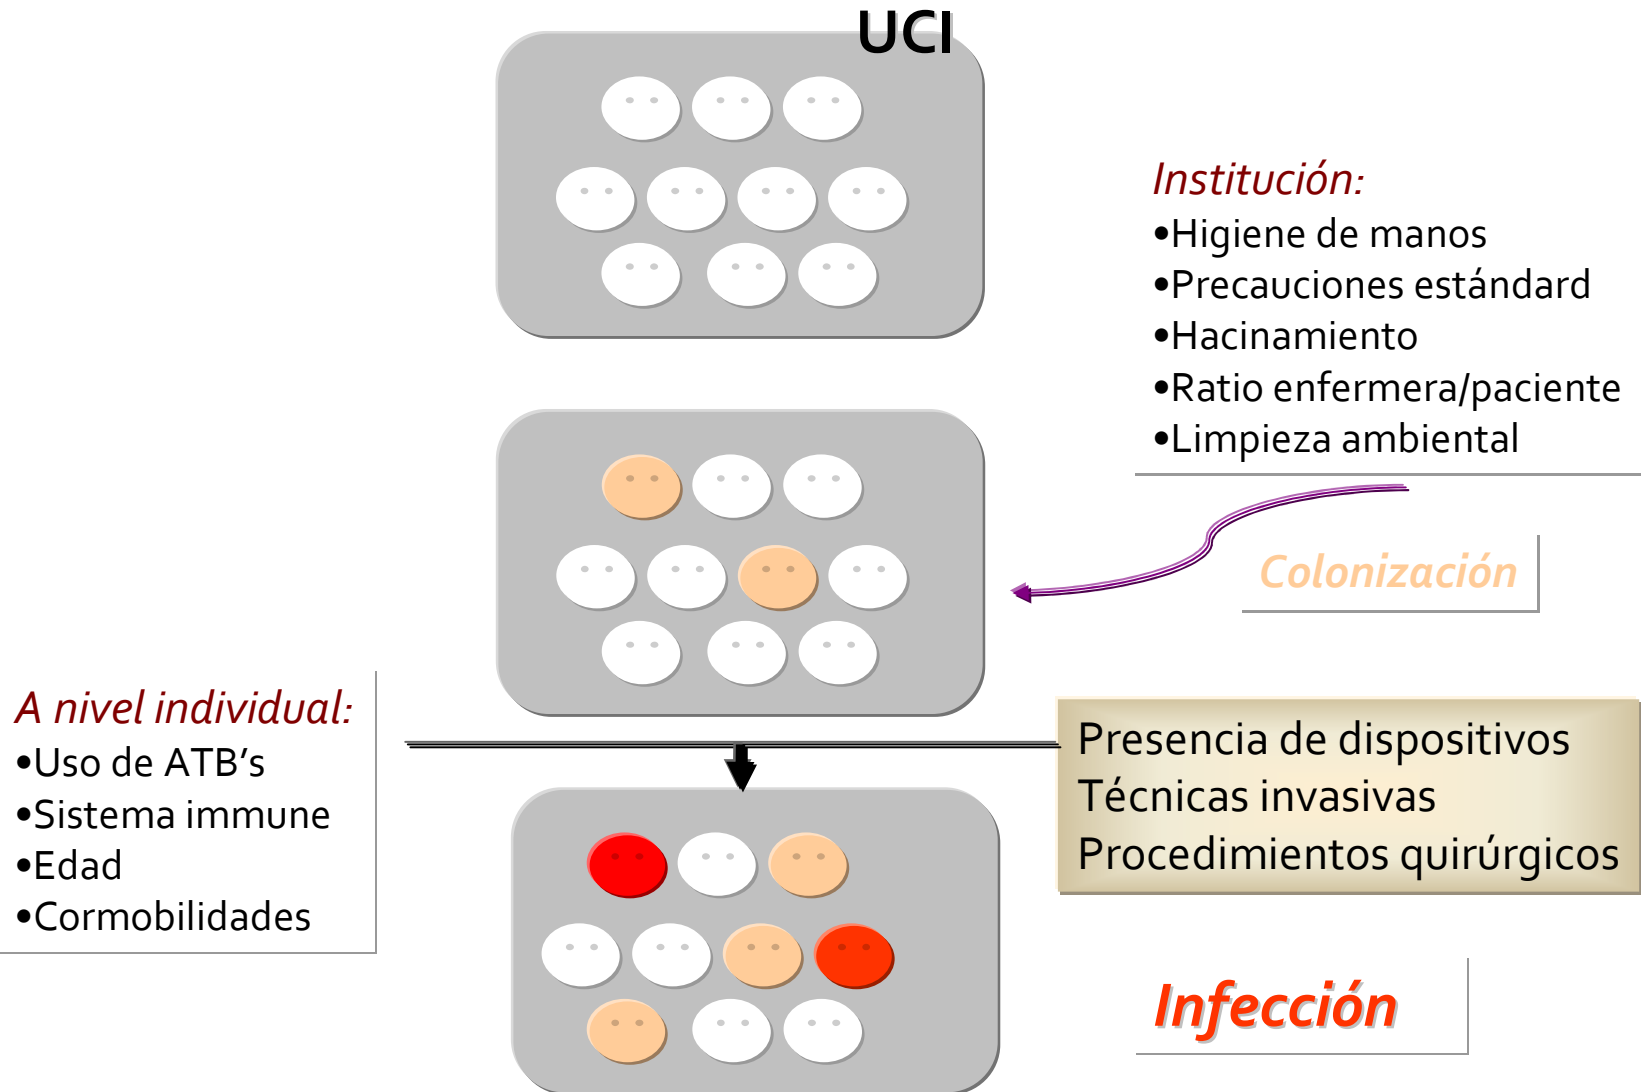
UCI

Institución:
•Higiene de manos
•Precauciones estándard
•Hacinamiento
•Ratio enfermera/paciente
•Limpieza ambiental

Colonización

A nivel individual:
•Uso de ATB's
•Sistema immune
•Edad
•Cormobilidades

Presencia de dispositivos
Técnicas invasivas
Procedimientos quirúrgicos

Infección